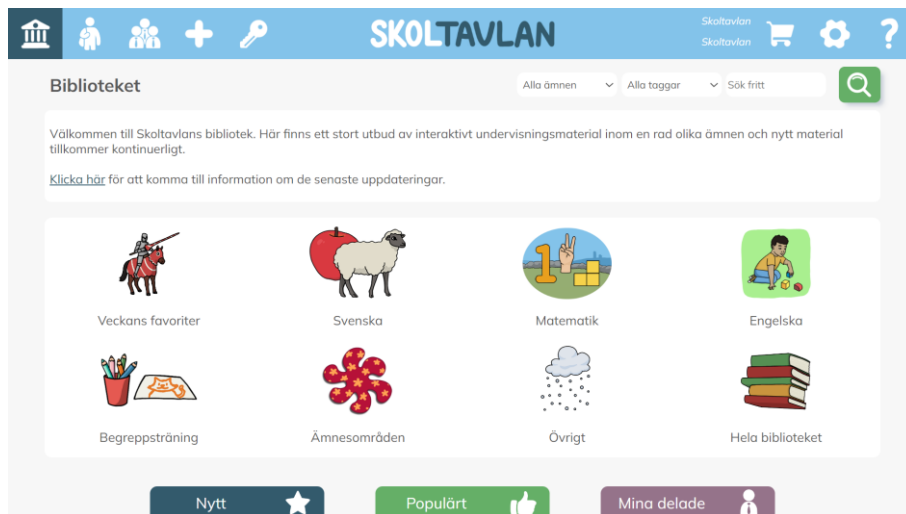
SKOLTAVLAN

Skoltavlan
Skoltavlan

?

Biblioteket

Alla ämnen
Alla taggar
Sök fritt

Välkommen till Skoltavlans bibliotek. Här finns ett stort utbud av interaktivt undervisningsmaterial inom en rad olika ämnen och nytt material tillkommer kontinuerligt.

Klicka här för att komma till information om de senaste uppdateringar.

Veckans favoriter
Svenska
Matematik
Engelska
Begreppsträning
Ämnesområden
Övrigt
Hela biblioteket

Nytt
Populärt
Mina delade